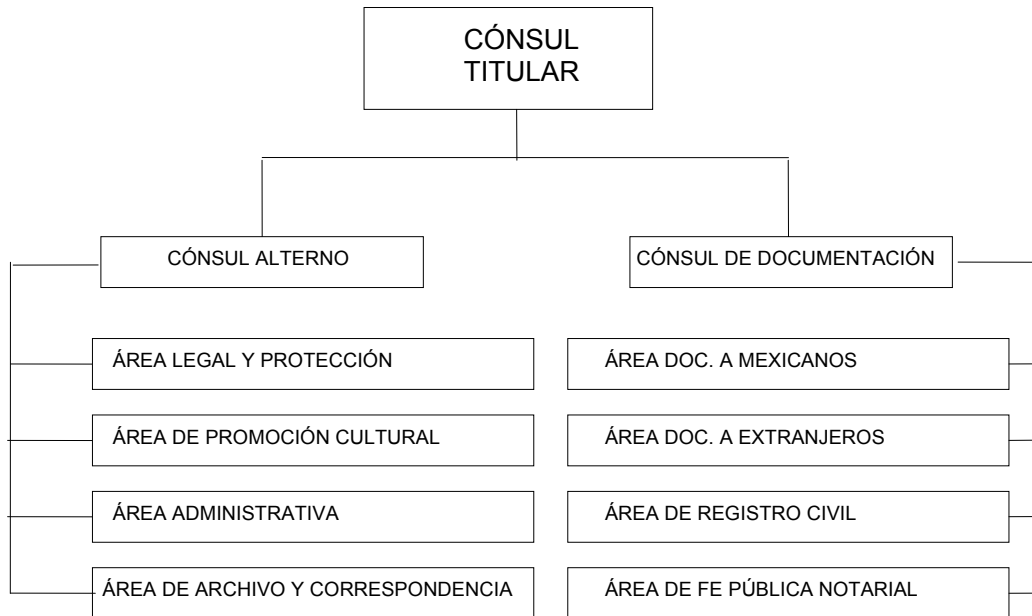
CÓNSUL TITULAR

CÓNSUL ALTERNO

ÁREA LEGAL Y PROTECCIÓN

ÁREA DE PROMOCIÓN CULTURAL

ÁREA ADMINISTRATIVA

ÁREA DE ARCHIVO Y CORRESPONDENCIA

CÓNSUL DE DOCUMENTACIÓN

ÁREA DOC. A MEXICANOS

ÁREA DOC. A EXTRANJEROS

ÁREA DE REGISTRO CIVIL

ÁREA DE FE PÚBLICA NOTARIAL